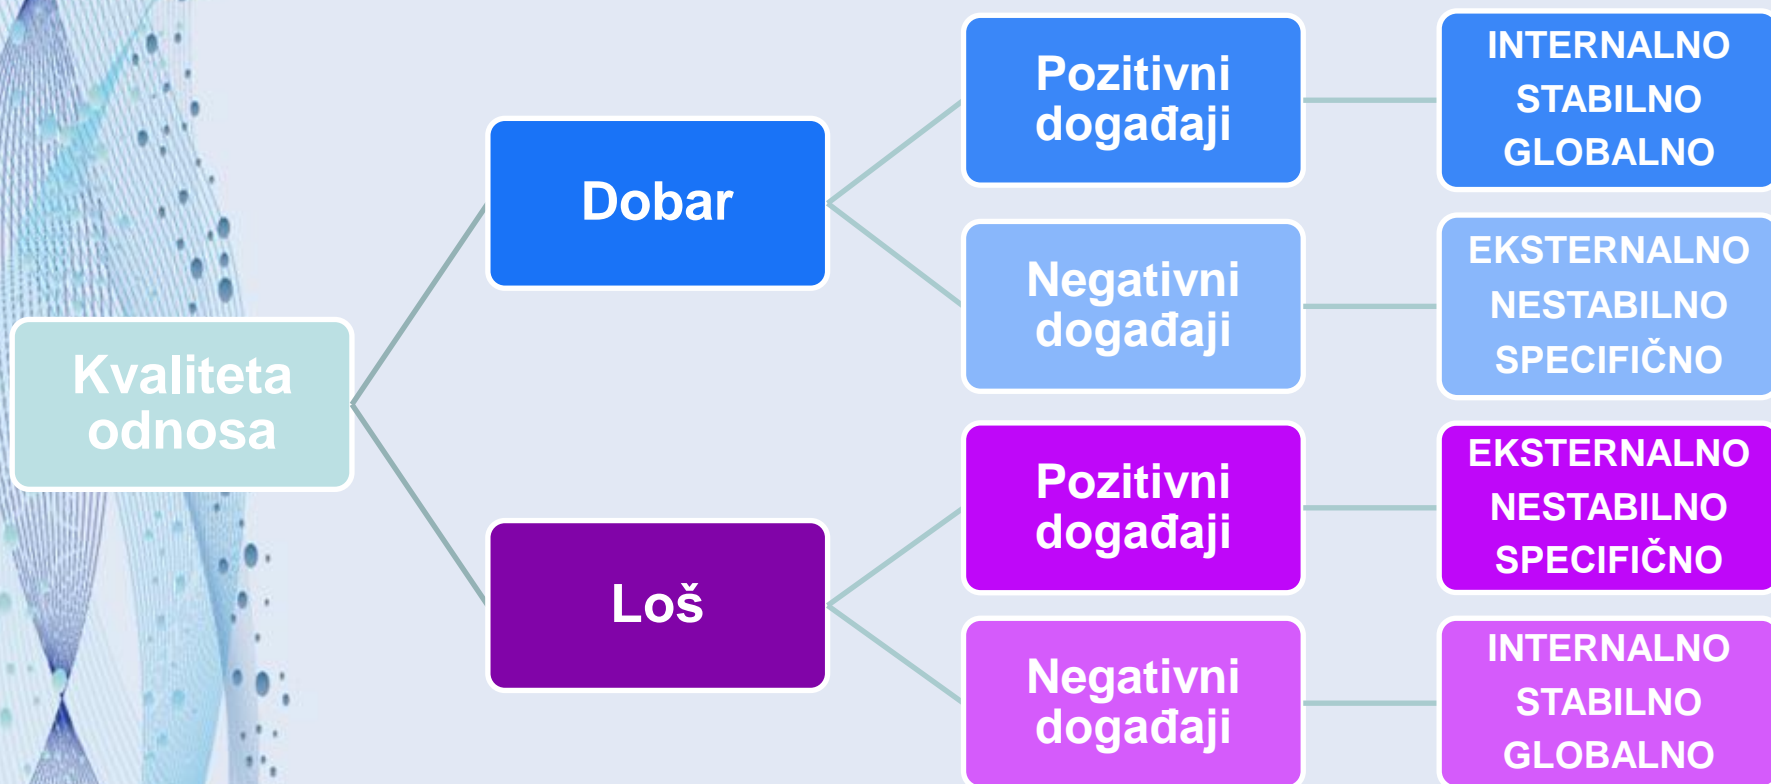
Kvaliteta odnosa

Dobar

Pozitivni događaji

INTERNALNO
STABILNO
GLOBALNO

Negativni događaji

EKSTERNALNO
NESTABILNO
SPECIFIČNO

Loš

Pozitivni događaji

EKSTERNALNO
NESTABILNO
SPECIFIČNO

Negativni događaji

INTERNALNO
STABILNO
GLOBALNO